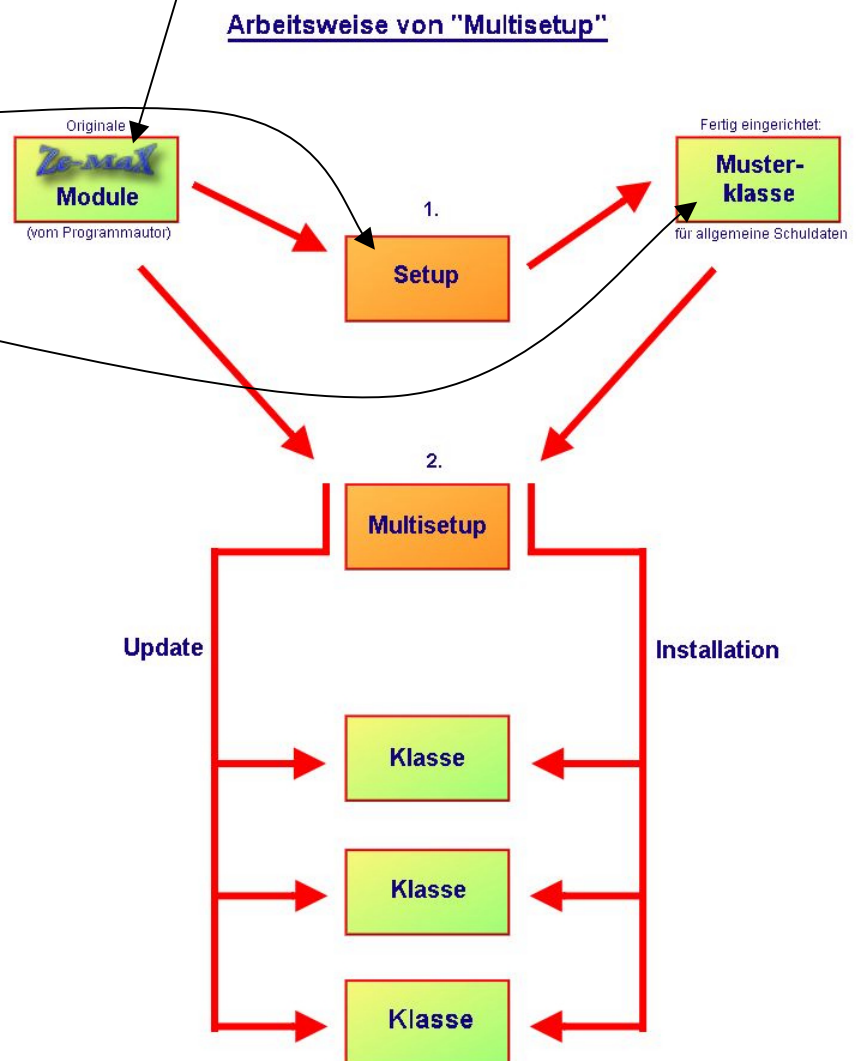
Arbeitsweise von "Multisetup"

Originale

Ze-MaX

Module

(vom Programmautor)

Fertig eingerichtet:

Musterklasse

für allgemeine Schuldaten

1.

Setup

2.

Multisetup

Update

Installation

Klasse

Klasse

Klasse